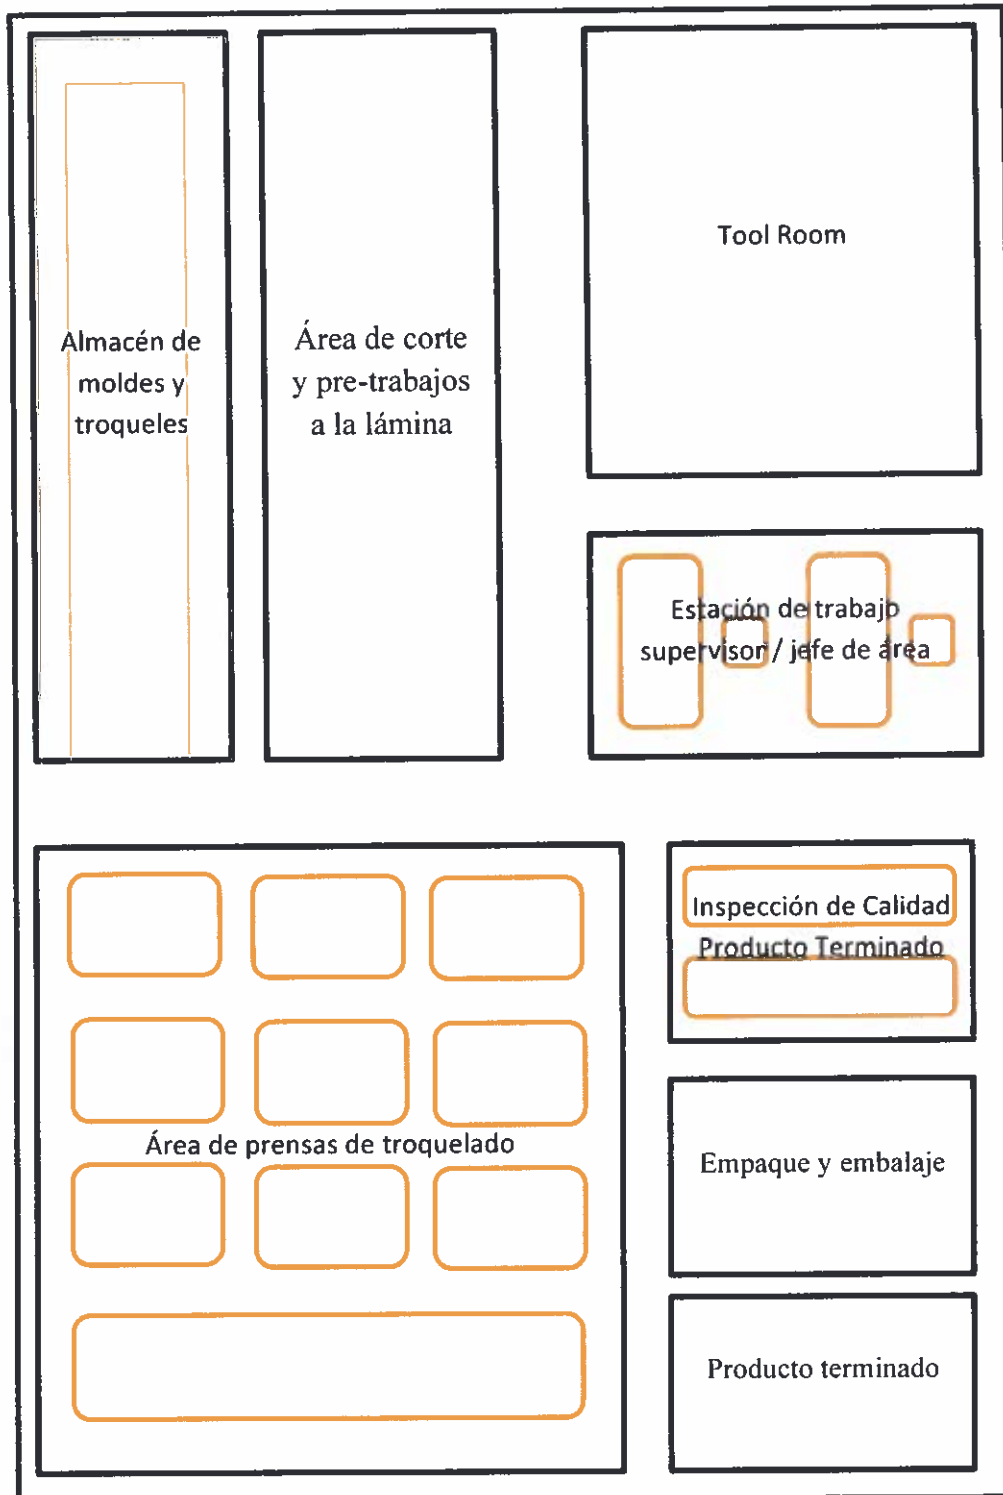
Almacén de moldes y troqueles

Área de corte y pre-trabajos a la lámina

Tool Room

Estación de trabajo supervisor / jefe de área

Inspección de Calidad Producto Terminado

Área de prensas de troquelado

Empaque y embalaje

Producto terminado